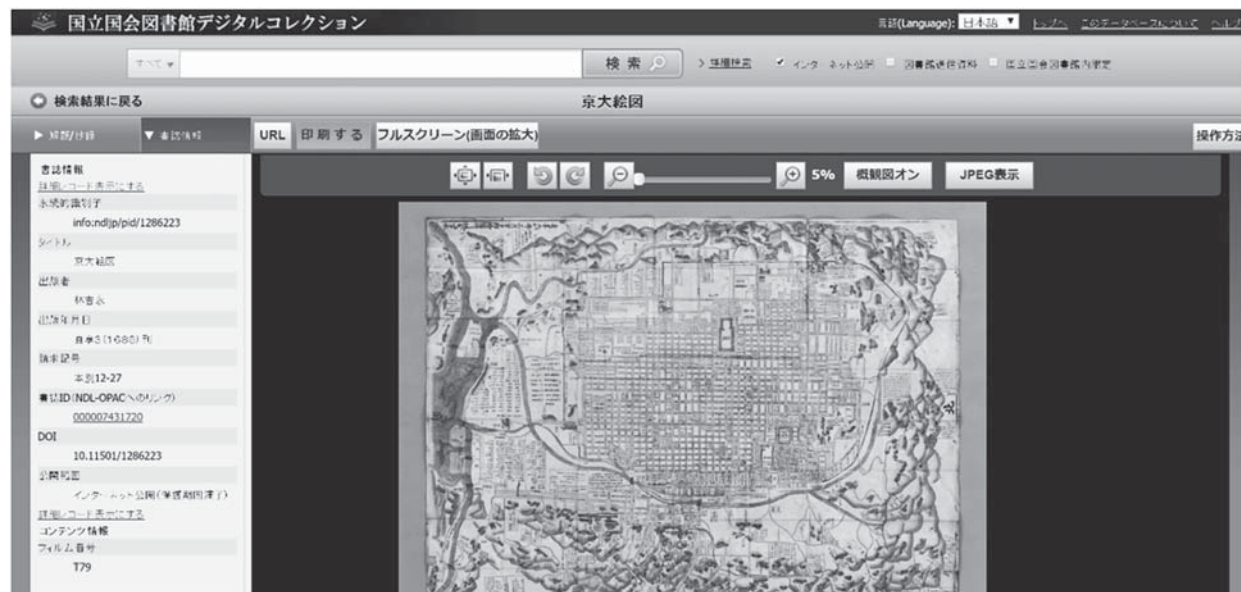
国立国会図書館デジタルコレクション

言語(Language): 日本語 ▼ トップへ このデータベースについて ヘルプ

すべて ▼

検索

> 詳細検索 ✔ インターネット公開 図書館送信資料 国立国会図書館内限定

検索結果に戻る

京大絵図

▶ 目次/目録 ▼ 書誌情報

URL 印刷する フルスクリーン(画面の拡大)

操作方法

5% 概観図オン JPEG表示

書誌情報
詳細レコード表示にする
永続的識別子
info:ndljp/pid/1286223
タイトル
京大絵図
出版者
林吉永
出版年月日
貞享3(1686)刊
請求記号
本別12-27
書誌ID(NDL-OPACへのリンク)
000007431720
DOI
10.11501/1286223
公開範囲
インターネット公開(保護期間満了)
詳細レコード表示にする
コンテンツ情報
フィルム番号
T79